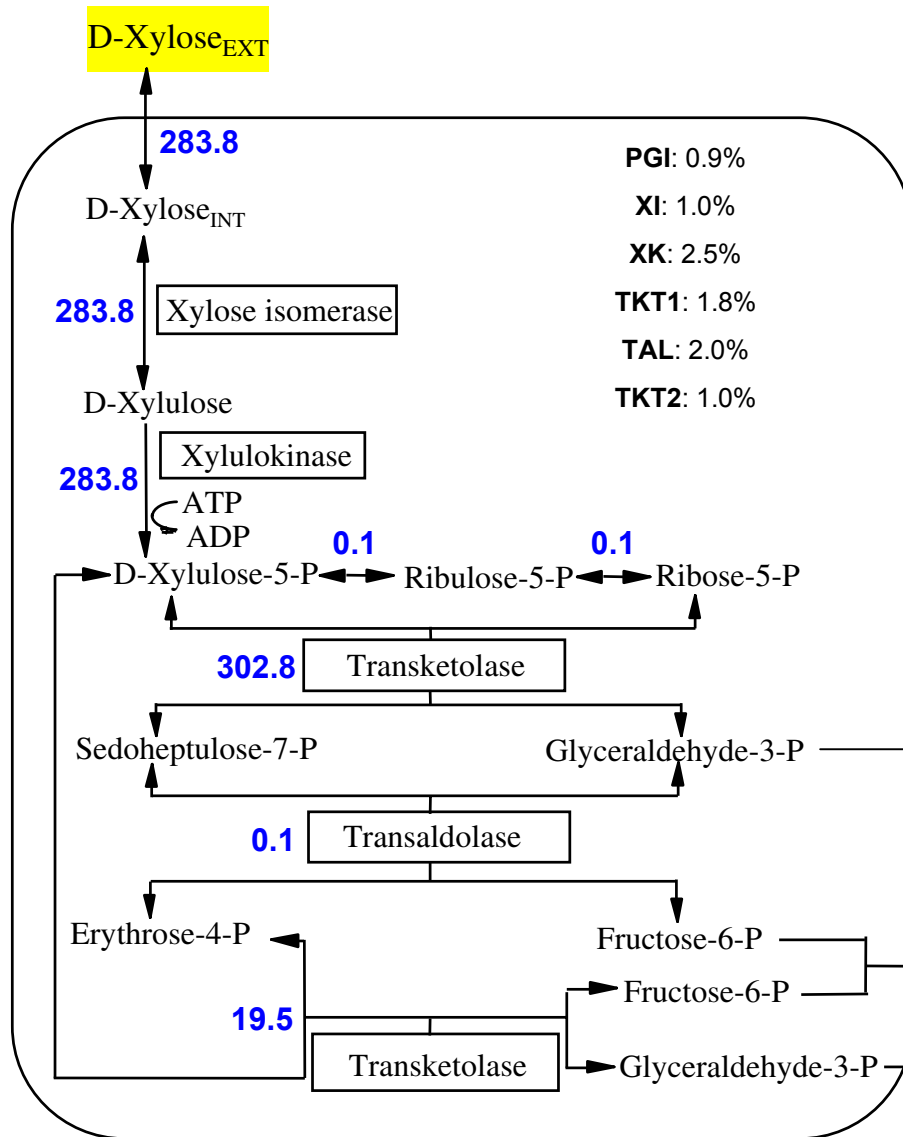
D-Xylose$_{EXT}$

283.8

D-Xylose$_{INT}$

PGI: 0.9%
XI: 1.0%
XK: 2.5%
TKT1: 1.8%
TAL: 2.0%
TKT2: 1.0%

283.8

Xylose isomerase

D-Xylulose

Xylulokinase

283.8

ATP
ADP

0.1
0.1

D-Xylulose-5-P
Ribulose-5-P
Ribose-5-P

302.8
Transketolase

Sedoheptulose-7-P
Glyceraldehyde-3-P

0.1
Transaldolase

Erythrose-4-P
Fructose-6-P
Fructose-6-P

19.5
Transketolase
Glyceraldehyde-3-P